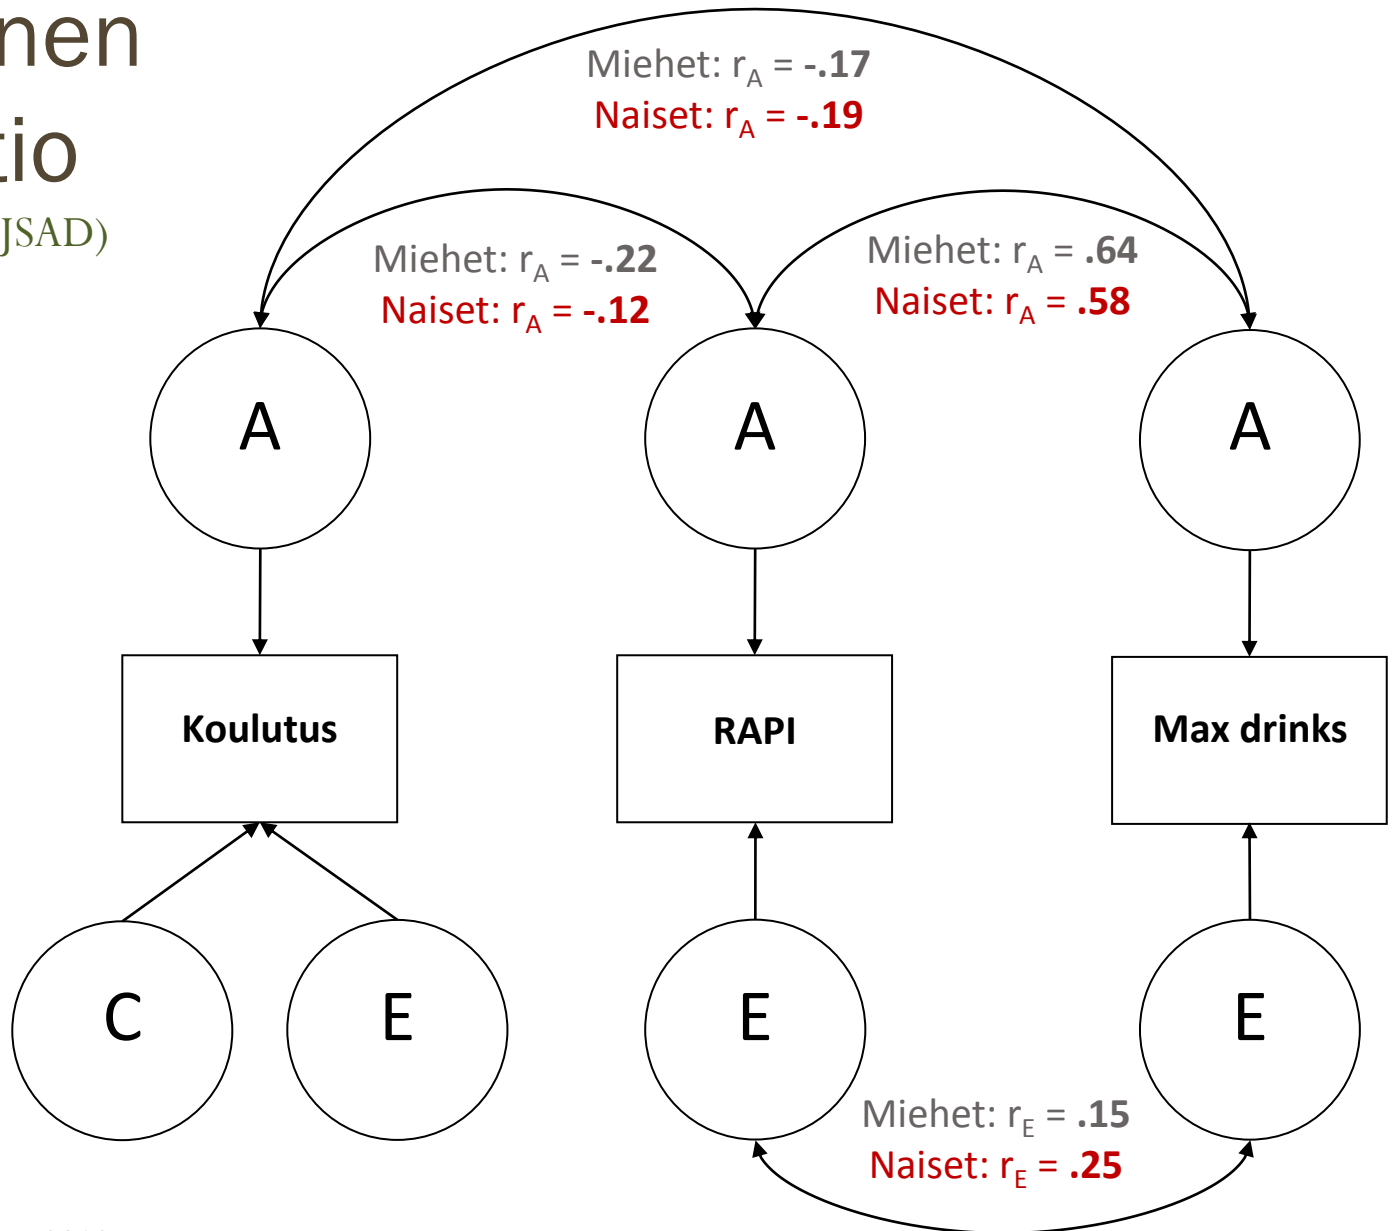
nen
tio
JSAD)

Miehet: $r_A$ = **-.17**
Naiset: $r_A$ = **-.19**

Miehet: $r_A$ = **-.22**
Naiset: $r_A$ = **-.12**

Miehet: $r_A$ = **.64**
Naiset: $r_A$ = **.58**

A

A

A

Koulutus

RAPI

Max drinks

C

E

E

E

Miehet: $r_E$ = **.15**
Naiset: $r_E$ = **.25**